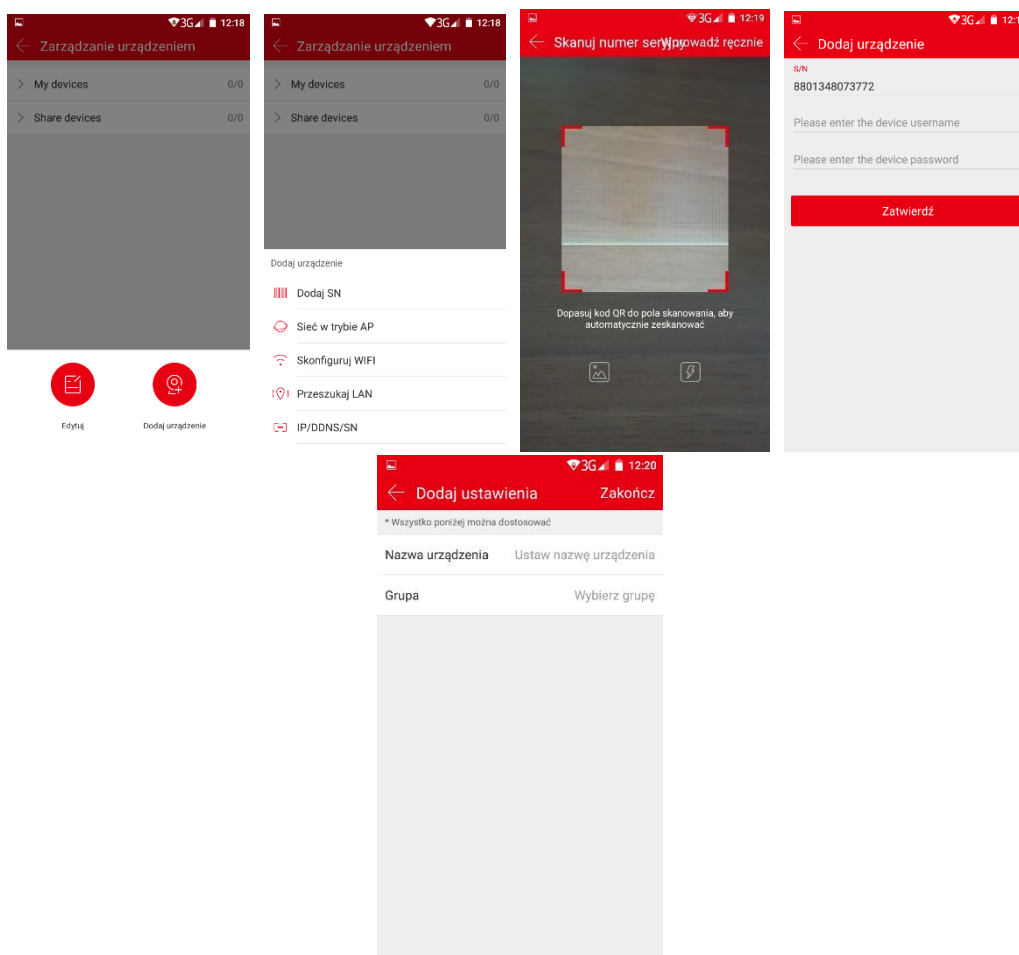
3G 12:18
Zarządzanie urządzeniem
My devices 0/0
Share devices 0/0
Edytuj
Dodaj urządzenie

3G 12:18
Zarządzanie urządzeniem
My devices 0/0
Share devices 0/0
Dodaj urządzenie
Dodaj SN
Sieć w trybie AP
Skonfiguruj WIFI
Przeszukaj LAN
IP/DDNS/SN

3G 12:19
Skanuj numer seryjny Wprowadź ręcznie
Dopasuj kod QR do pola skanowania, aby automatycznie zeskanować

3G 12:1
Dodaj urządzenie
S/N
8801348073772
Please enter the device username
Please enter the device password
Zatwierdź

3G 12:20
Dodaj ustawienia Zakończ
* Wszystko poniżej można dostosować
Nazwa urządzenia Ustaw nazwę urządzenia
Grupa Wybierz grupę